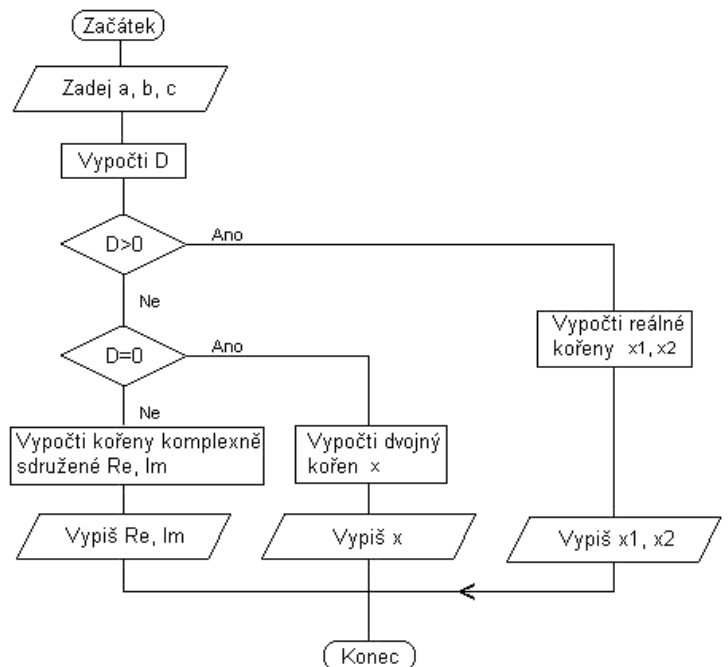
Začátek

Zadej a, b, c

Vypočti D

D>0

Ano

Ne

Vypočti reálné kořeny x1, x2

D=0

Ano

Ne

Vypočti kořeny komplexně sdružené Re, Im

Vypočti dvojný kořen x

Vypiš Re, Im

Vypiš x

Vypiš x1, x2

Konec